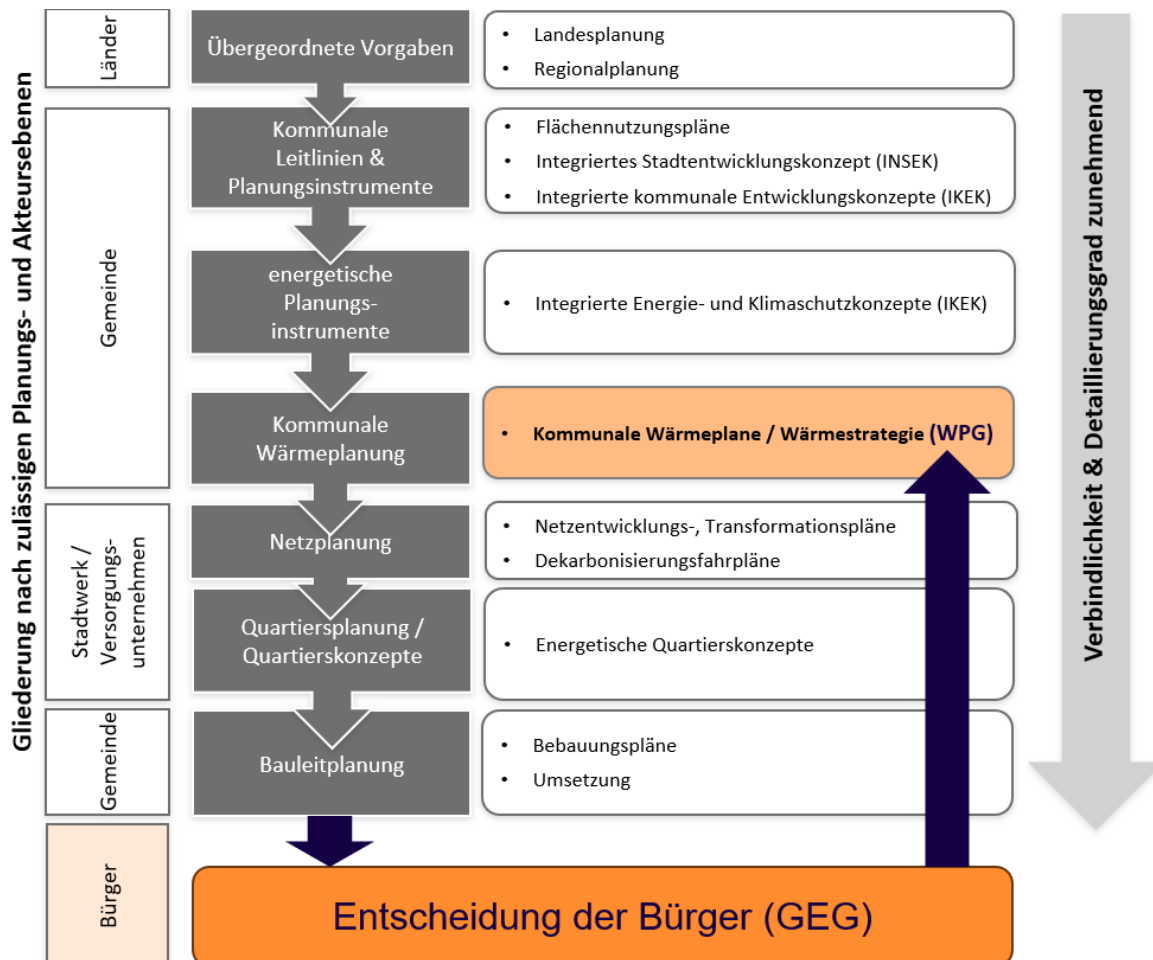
Gliederung nach zulässigen Planungs- und Akteursebenen

Länder

Übergeordnete Vorgaben

- Landesplanung
- Regionalplanung

Gemeinde

Kommunale Leitlinien & Planungsinstrumente

- Flächennutzungspläne
- Integriertes Stadtentwicklungskonzept (INSEK)
- Integrierte kommunale Entwicklungskonzepte (IKEK)

energetische Planungsinstrumente

- Integrierte Energie- und Klimaschutzkonzepte (IKEK)

Kommunale Wärmeplanung

- Kommunale Wärmeplane / Wärmestrategie (WPG)

Stadtwerk / Versorgungsunternehmen

Netzplanung

- Netzentwicklungs-, Transformationspläne
- Dekarbonisierungsfahrpläne

Quartiersplanung / Quartierskonzepte

- Energetische Quartierskonzepte

Gemeinde

Bauleitplanung

- Bebauungspläne
- Umsetzung

Bürger

Entscheidung der Bürger (GEG)

Verbindlichkeit & Detaillierungsgrad zunehmend